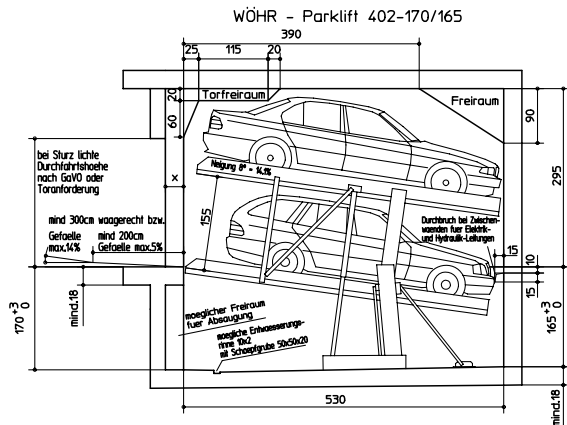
WÖHR - Parklift 402-170/165

390

25

115

20

20

Torfreiraum

Freiraum

60

90

295

bei Sturz lichte Durchfahrtshoehe nach GaVO oder Toranforderung

x

Neigung 8° = 14,1%

155

mind 300cm waagerecht bzw.

Gefaelle max.14%

mind 200cm Gefaelle max.5%

Durchbruch bei Zwischenwaenden fuer Elektrik- und Hydraulik-Leitungen

15

10

15

mind.18

$170^{+3}_{0}$

$165^{+3}_{0}$

moeglicher Freiraum fuer Absaugung

moegliche Entwaesserungsrinne 10x2 mit Schoepfgrube 50x50x20

530

mind.18